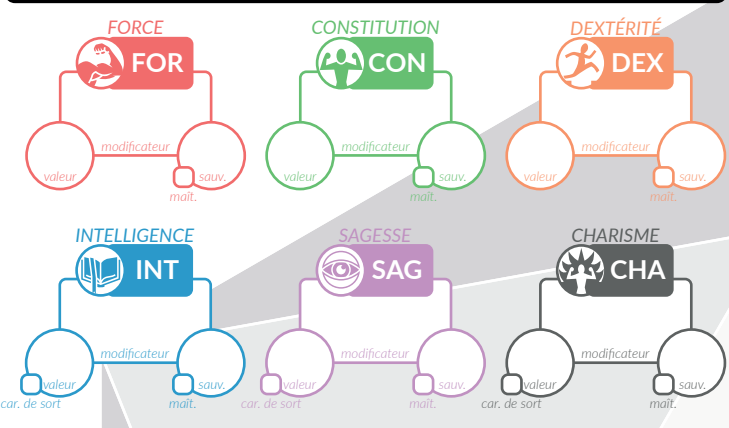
FORCE
FOR
modificateur
valeur
sauv.
maît.

CONSTITUTION
CON
modificateur
valeur
sauv.
maît.

DEXTÉRITÉ
DEX
modificateur
valeur
sauv.
maît.

INTELLIGENCE
INT
modificateur
valeur
car. de sort
sauv.
maît.

SAGESSE
SAG
modificateur
valeur
car. de sort
sauv.
maît.

CHARISME
CHA
modificateur
valeur
car. de sort
sauv.
maît.